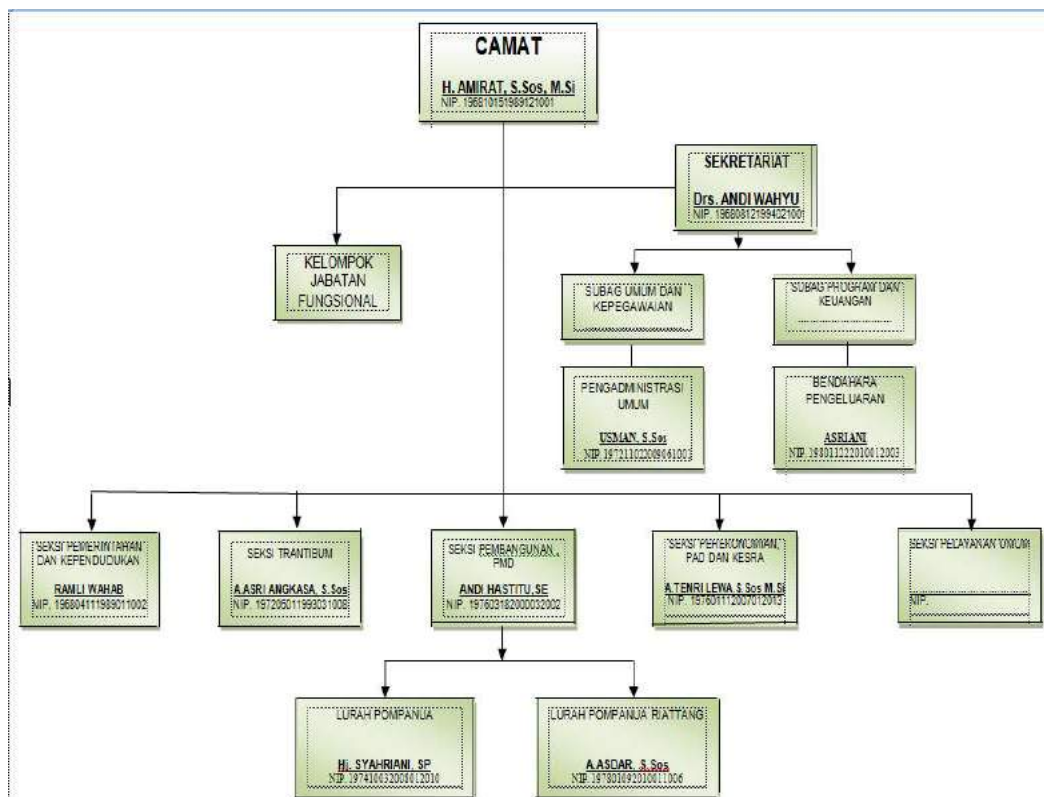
CAMAT

H. AMIRAT, S.Sos, M.Si
NIP. 196810151989121001

SEKRETARIAT

Drs. ANDI WAHYU
NIP. 196808121994021001

KELOMPOK JABATAN FUNGSIONAL

SUBAG UMUM DAN KEPEGAWAIAN

SUBAG PROGRAM DAN KEUANGAN

PENGADMINISTRASI UMUM

USMAN, S.Sos
NIP. 197211022009061003

BENDAHARA PENGELUARAN

ASRIANI
NIP. 198011222010012003

SEKSI PEMERINTAHAN DAN KEPENDUDUKAN

RAMLI WAHAB
NIP. 196804111989011002

SEKSI TRANTIBUM

A.ASRI ANGKASA, S.Sos
NIP. 197205011993031008

SEKSI PEMBANGUNAN , PMD

ANDI HASTITU,SE
NIP. 197603182000032002

SEKSI PEREKONOMIAN, PAD DAN KESRA

A.TENRI LEWA S.Sos M.Si
NIP. 196011120070120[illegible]

SEKSI PELAYANAN UMUM

NIP.

LURAH POMPANUA

Hj. SYAHRIANI, SP
NIP. 197410032000012010

LURAH POMPANUA RIATTANG

A.ASDAR, S.Sos
NIP. 197801092010011006